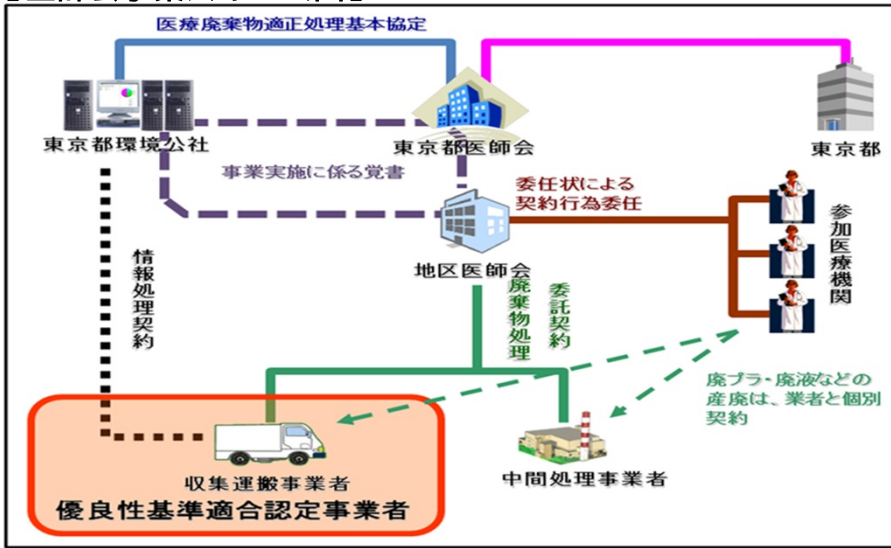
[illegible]

医療廃棄物適正処理基本協定

東京都環境公社

東京都医師会

東京都

事業実施に係る覚書

委任状による契約行為委任

参加医療機関

地区医師会

情報処理契約

廃棄物処理

委託契約

廃プラ・廃液などの産廃は、業者と個別契約

収集運搬事業者

優良性基準適合認定事業者

中間処理事業者